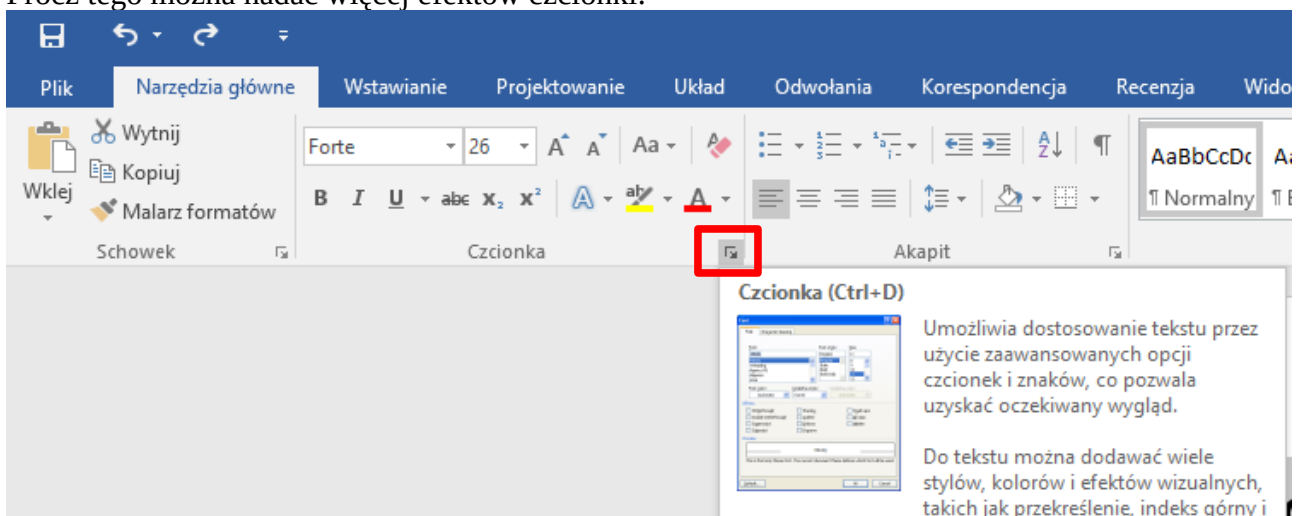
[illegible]

Plik Narzędzia główne Wstawianie Projektowanie Układ Odwołania Korespondencja Recenzja Wido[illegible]

Wytnij
Kopiuj
Wklej
Malarz formatów
Schowek

Forte 26
Aa
B I U abc $x_2$ $x^2$
A ab A
Czcionka

Akapit

AaBbCcDc
¶ Normalny

Czcionka (Ctrl+D)

Umożliwia dostosowanie tekstu przez użycie zaawansowanych opcji czcionek i znaków, co pozwala uzyskać oczekiwany wygląd.

Do tekstu można dodawać wiele stylów, kolorów i efektów wizualnych, takich jak przekreślenie, indeks górny i